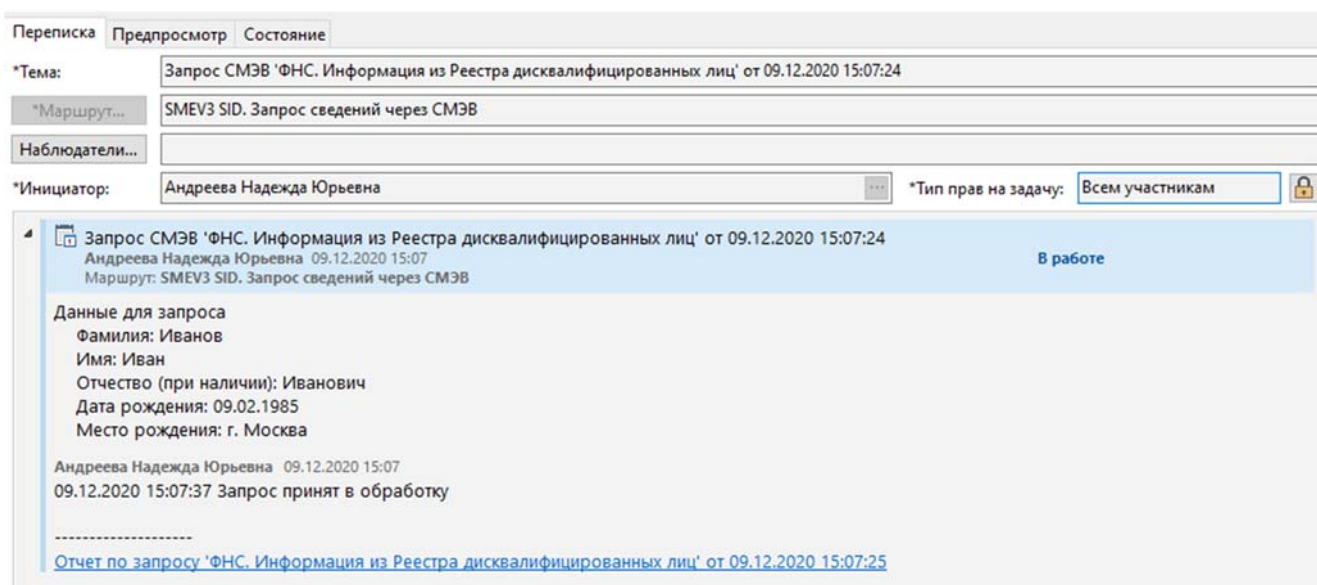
Переписка Предпросмотр Состояние

*Тема: Запрос СМЭВ 'ФНС. Информация из Реестра дисквалифицированных лиц' от 09.12.2020 15:07:24

*Маршрут... SMEV3 SID. Запрос сведений через СМЭВ

Наблюдатели...

*Инициатор: Андреева Надежда Юрьевна ... *Тип прав на задачу: Всем участникам

Запрос СМЭВ 'ФНС. Информация из Реестра дисквалифицированных лиц' от 09.12.2020 15:07:24
Андреева Надежда Юрьевна 09.12.2020 15:07
Маршрут: SMEV3 SID. Запрос сведений через СМЭВ
В работе

Данные для запроса
Фамилия: Иванов
Имя: Иван
Отчество (при наличии): Иванович
Дата рождения: 09.02.1985
Место рождения: г. Москва

Андреева Надежда Юрьевна 09.12.2020 15:07
09.12.2020 15:07:37 Запрос принят в обработку

--------------------
Отчет по запросу 'ФНС. Информация из Реестра дисквалифицированных лиц' от 09.12.2020 15:07:25